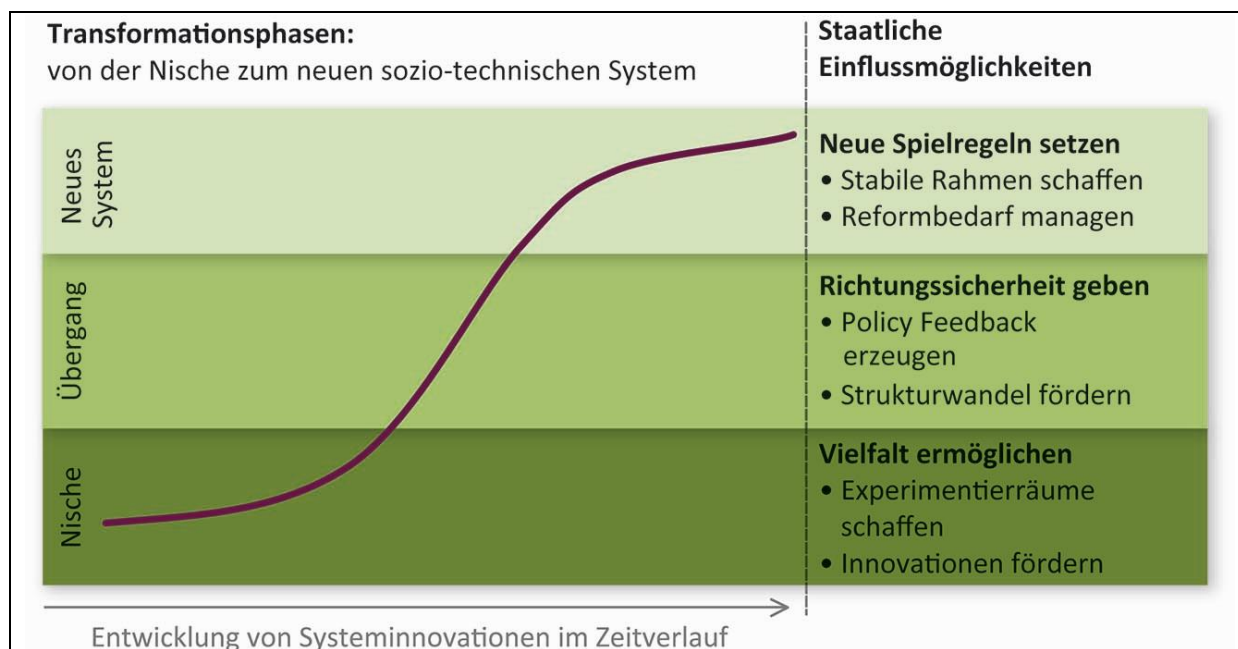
Transformationsphasen:
von der Nische zum neuen sozio-technischen System

Staatliche Einflussmöglichkeiten

Neues System

Übergang

Nische

Neue Spielregeln setzen
• Stabile Rahmen schaffen
• Reformbedarf managen

Richtungssicherheit geben
• Policy Feedback erzeugen
• Strukturwandel fördern

Vielfalt ermöglichen
• Experimentierräume schaffen
• Innovationen fördern

Entwicklung von Systeminnovationen im Zeitverlauf